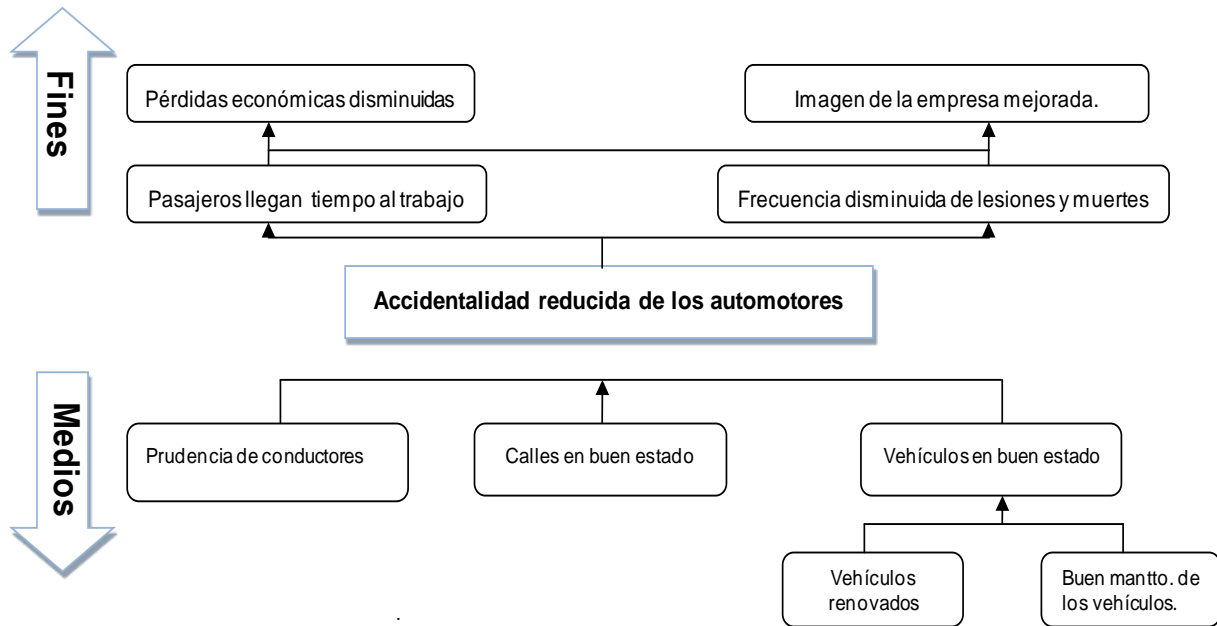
Fines

Pérdidas económicas disminuidas

Imagen de la empresa mejorada.

Pasajeros llegan tiempo al trabajo

Frecuencia disminuida de lesiones y muertes

Accidentalidad reducida de los automotores

Medios

Prudencia de conductores

Calles en buen estado

Vehículos en buen estado

Vehículos renovados

Buen mantto. de los vehículos.